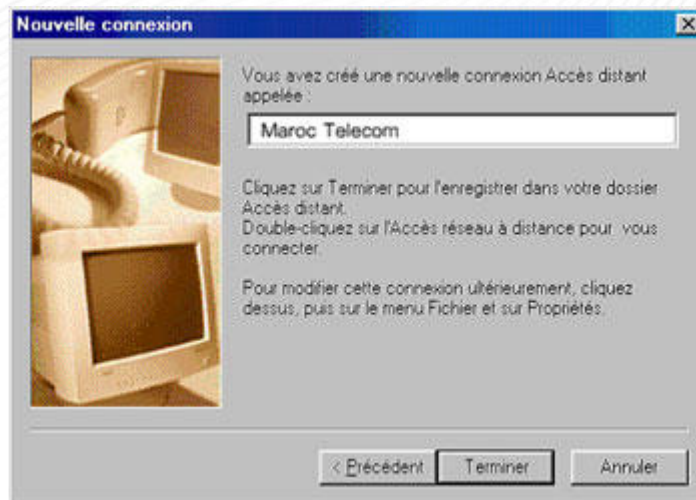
Nouvelle connexion

Vous avez créé une nouvelle connexion Accès distant appelée :

Maroc Telecom

Cliquez sur Terminer pour l'enregistrer dans votre dossier Accès distant.
Double-cliquez sur l'Accès réseau à distance pour vous connecter.

Pour modifier cette connexion ultérieurement, cliquez dessus, puis sur le menu Fichier et sur Propriétés.

< Précédent | Terminer | Annuler